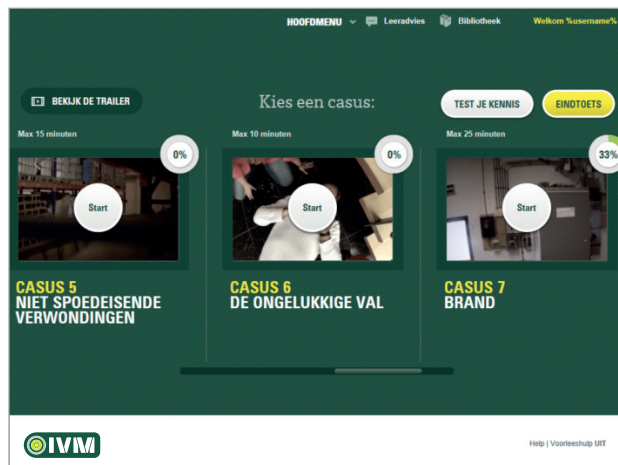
HOOFDMENU Leeradvies Bibliotheek Welkom %username%

BEKIJK DE TRAILER

Kies een casus:

TEST JE KENNIS

EINDTOETS

Max 15 minuten

0%

Start

CASUS 5
NIET SPOEDEISENDE VERWONDINGEN

Max 10 minuten

0%

Start

CASUS 6
DE ONGELUKKIGE VAL

Max 25 minuten

33%

Start

CASUS 7
BRAND

IVM

Help | Voorleeshulp UIT